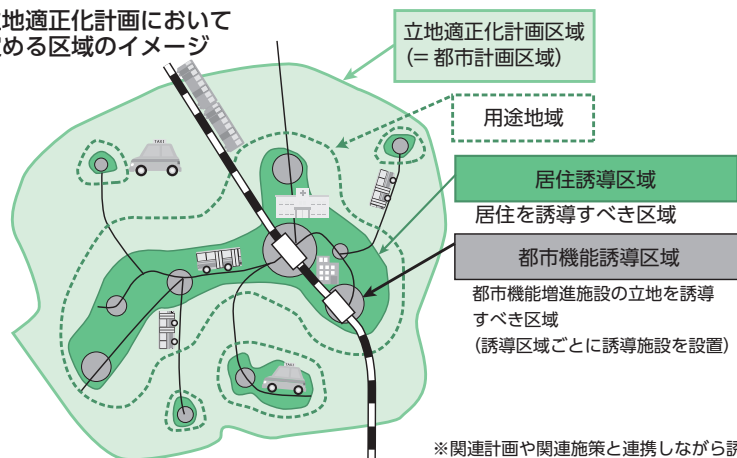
地適正化計画において
めめる区域のイメージ

立地適正化計画区域
(＝都市計画区域)

用途地域

居住誘導区域

居住を誘導すべき区域

都市機能誘導区域

都市機能増進施設の立地を誘導すべき区域
(誘導区域ごとに誘導施設を設置)

TAXI

TAXI

※関連計画や関連施策と連携しながら誘